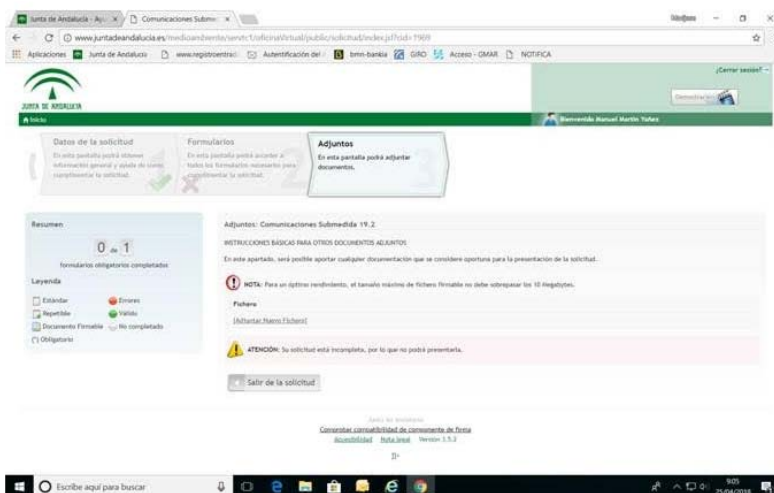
Junta de Andalucía - Ay... ×   Comunicaciones Submari... ×

www.juntadeandalucia.es/medioambiente/servtc1/oficinaVirtual/public/solicitud/index.jsf?cod=1969

Aplicaciones   Junta de Andalucía   www.registroentrad...   Autentificación del...   bmn-bankia   GIRO   Acceso - GMAR   NOTIFICA

¡Cerrar sesión!

JUNTA DE ANDALUCIA

Inicio

Bienvenido Manuel Martín Yañez

Datos de la solicitud
En esta pantalla podrá obtener información general y ayuda de cómo cumplimentar la solicitud.

Formularios
En esta pantalla podrá acceder a todos los formularios necesarios para cumplimentar la solicitud.

Adjuntos
En esta pantalla podrá adjuntar documentos.

Resumen

0 de 1

formularios obligatorios completados

Leyenda

Estándar   Errores
Repetible   Válido
Documento Firmable   No completado
Obligatorio

Adjuntos: Comunicaciones Submedida 19.2

INSTRUCCIONES BÁSICAS PARA OTROS DOCUMENTOS ADJUNTOS

En este apartado, será posible aportar cualquier documentación que se considere oportuna para la presentación de la solicitud.

NOTA: Para un óptimo rendimiento, el tamaño máximo de fichero Firmable no debe sobrepasar los 10 Megabytes.

Fichero

[Adjuntar Nuevo Fichero]

ATENCIÓN: Su solicitud está incompleta, por lo que no podrá presentarla.

Salir de la solicitud

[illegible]

Comprobar compatibilidad de componente de firma
Accesibilidad   Nota legal   Versión 1.5.2

Escribe aquí para buscar

9:05
25/04/2018